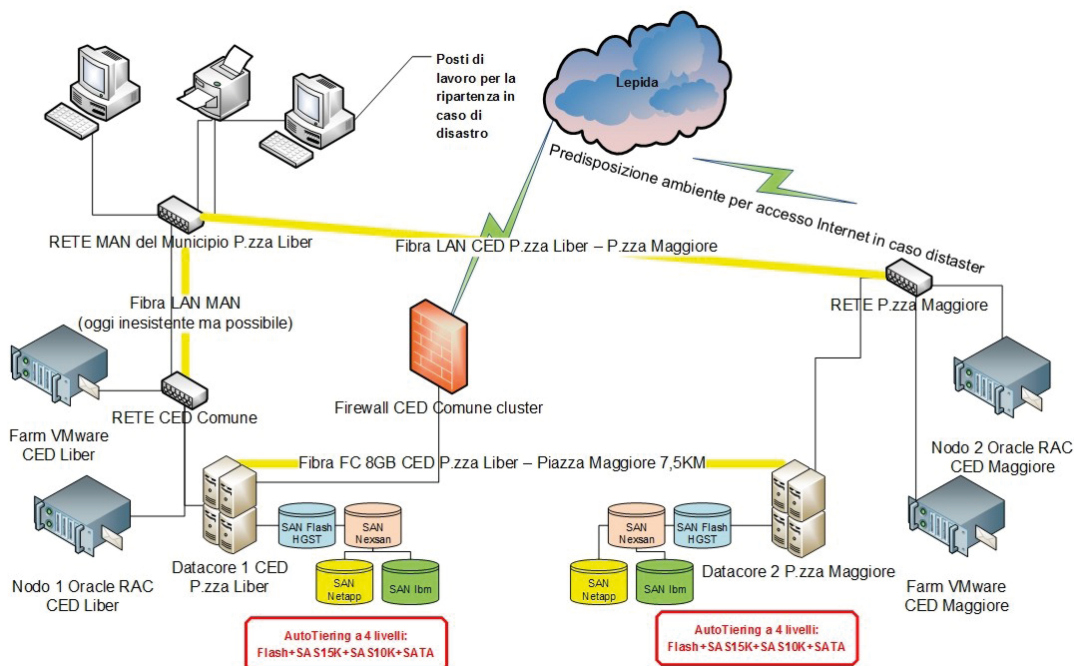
Posti di lavoro per la ripartenza in caso di disastro

Lepida

Predisposizione ambiente per accesso Internet in caso distaster

RETE MAN del Municipio P.zza Liber

Fibra LAN CED P.zza Liber – P.zza Maggiore

RETE P.zza Maggiore

Fibra LAN MAN
(oggi inesistente ma possibile)

RETE CED Comune

Firewall CED Comune cluster

Farm VMware CED Liber

Fibra FC 8GB CED P.zza Liber – Piazza Maggiore 7,5KM

Nodo 2 Oracle RAC CED Maggiore

SAN Flash HGST

SAN Nexsan

SAN Netapp

SAN Ibm

SAN Nexsan

SAN Flash HGST

SAN Netapp

SAN Ibm

Datacore 1 CED P.zza Liber

Datacore 2 P.zza Maggiore

Nodo 1 Oracle RAC CED Liber

Farm VMware CED Maggiore

AutoTiering a 4 livelli:
Flash+SAS15K+SAS10K+SATA

AutoTiering a 4 livelli:
Flash+SAS15K+SAS10K+SATA